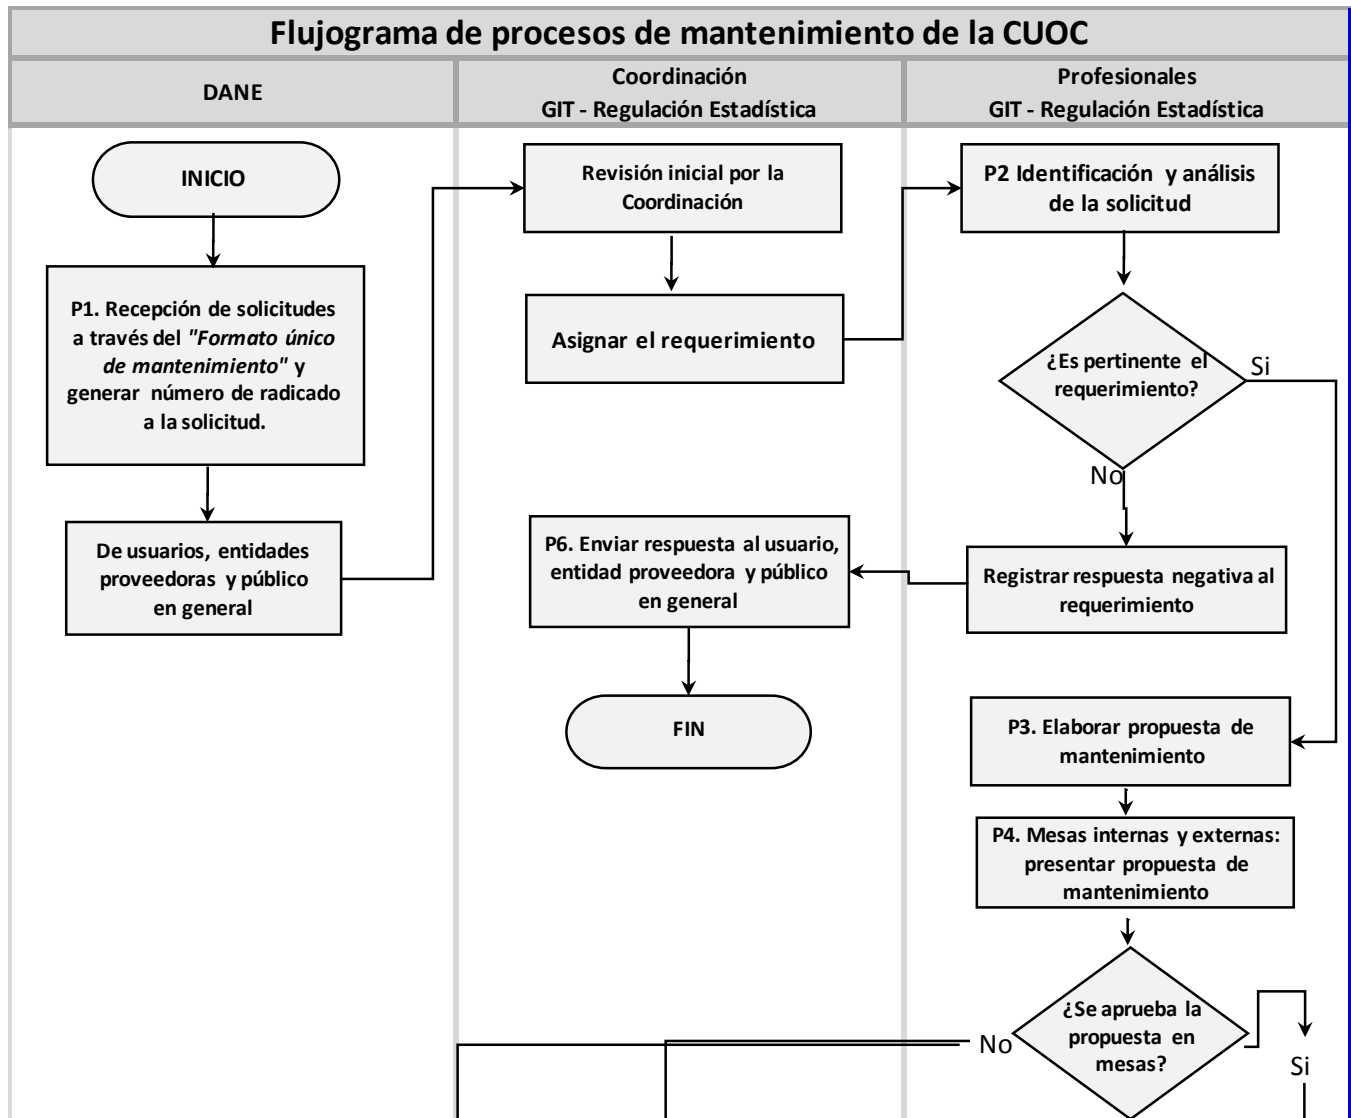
Flujograma de procesos de mantenimiento de la CUOC

DANE

Coordinación
GIT - Regulación Estadística

Profesionales
GIT - Regulación Estadística

INICIO

P1. Recepción de solicitudes a través del *"Formato único de mantenimiento"* y generar número de radicado a la solicitud.

De usuarios, entidades proveedoras y público en general

Revisión inicial por la Coordinación

Asignar el requerimiento

P2 Identificación y análisis de la solicitud

¿Es pertinente el requerimiento?

Si

No

Registrar respuesta negativa al requerimiento

P6. Enviar respuesta al usuario, entidad proveedora y público en general

FIN

P3. Elaborar propuesta de mantenimiento

P4. Mesas internas y externas: presentar propuesta de mantenimiento

¿Se aprueba la propuesta en mesas?

No

Si